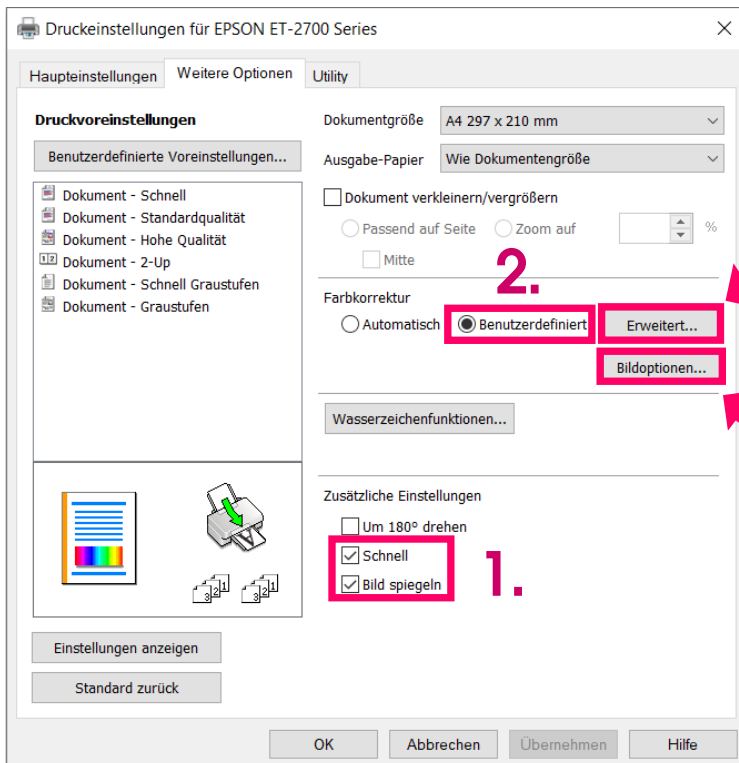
Druckeinstellungen für EPSON ET-2700 Series

Haupteinstellungen | Weitere Optionen | Utility

Druckvoreinstellungen

Benutzerdefinierte Voreinstellungen...

Dokument - Schnell
Dokument - Standardqualität
Dokument - Hohe Qualität
Dokument - 2-Up
Dokument - Schnell Graustufen
Dokument - Graustufen

Dokumentgröße A4 297 x 210 mm

Ausgabe-Papier Wie Dokumentengröße

Dokument verkleinern/vergrößern

Passend auf Seite Zoom auf %

Mitte

2.

Farbkorrektur

Automatisch Benutzerdefiniert Erweitert...

Bildoptionen...

Wasserzeichenfunktionen...

Zusätzliche Einstellungen

Um 180° drehen

Schnell

Bild spiegeln

1.

Einstellungen anzeigen

Standard zurück

OK Abbrechen Übernehmen Hilfe